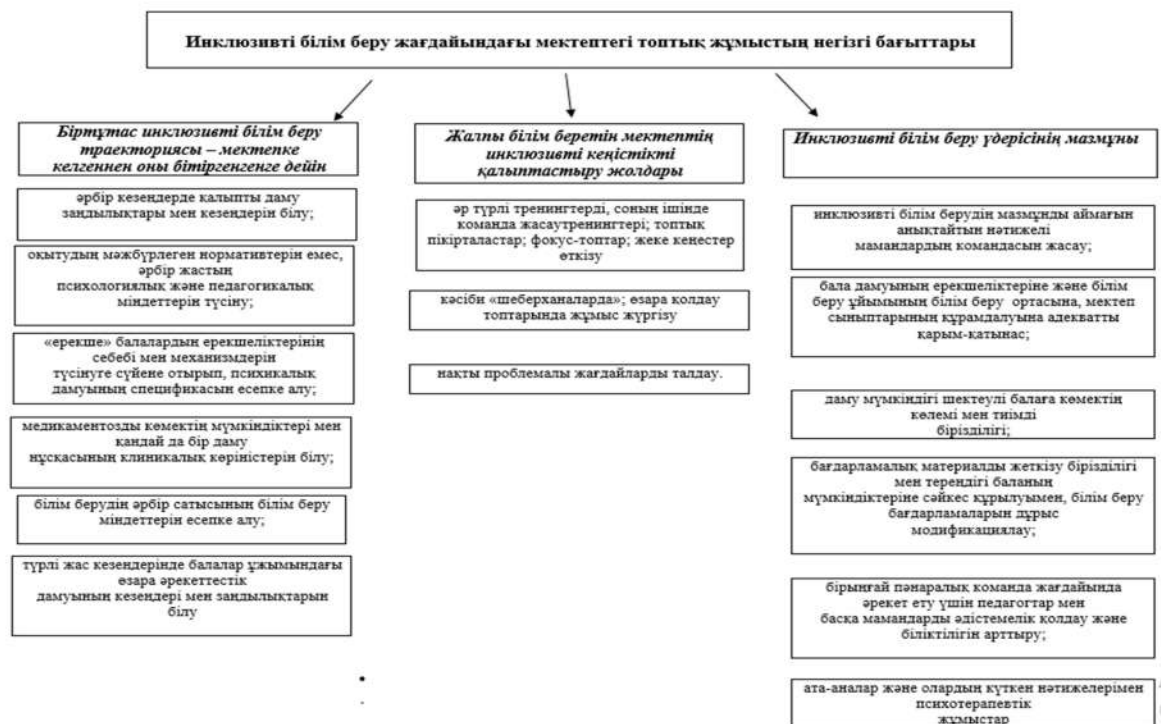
Инклюзивті білім беру жағдайындағы мектептегі топтық жұмыстың негізгі бағыттары

Біртұтас инклюзивті білім беру траекториясы – мектепке келгеннен оны бітіргенгенге дейін

әрбір кезеңдерде қалыпты даму заңдылықтары мен кезеңдерін білу;

оқытудың мәжбүрленген нормативтерін емес, әрбір жастың психологиялық және педагогикалық міндеттерін түсіну;

«ерекше» балалардың ерекшеліктерінің себебі мен механизмдерін түсінуге сүйене отырып, психикалық дамуының спецификасын есепке алу;

медикаментозды көмектің мүмкіндіктері мен қандай да бір даму нұсқасының клиникалық көріністерін білу;

білім берудің әрбір сатысының білім беру міндеттерін есепке алу;

түрлі жас кезеңдерінде балалар ұжымындағы өзара әрекеттестік дамуының кезеңдері мен заңдылықтарын білу

Жалпы білім беретін мектептің инклюзивті кеңістікті қалыптастыру жолдары

әр түрлі тренингтерді, соның ішінде команда жасаутренингтері; топтық пікірталастар; фокус-топтар; жеке кеңестер өткізу

кәсіби «шеберханаларда»; өзара қолдау топтарында жұмыс жүргізу

нақты проблемалы жағдайларды талдау.

Инклюзивті білім беру үдерісінің мазмұны

инклюзивті білім берудің мазмұнды аймағын анықтайтын нәтижелі мамандардың командасын жасау;

бала дамуының ерекшеліктеріне және білім беру ұйымының білім беру ортасына, мектеп сыныптарының құрамдалуына адекватты қарым-қатынас;

даму мүмкіндігі шектеулі балаға көмектің көлемі мен тиімді бірізділігі;

бағдарламалық материалды жеткізу бірізділігі мен тереңдігі баланың мүмкіндіктеріне сәйкес құрылуымен, білім беру бағдарламаларын дұрыс модификациялау;

бірыңғай пәнаралық команда жағдайында әрекет ету үшін педагогтар мен басқа мамандарды әдістемелік қолдау және біліктілігін арттыру;

ата-аналар және олардың күткен нәтижелерімен психотерапевтік жұмыстар